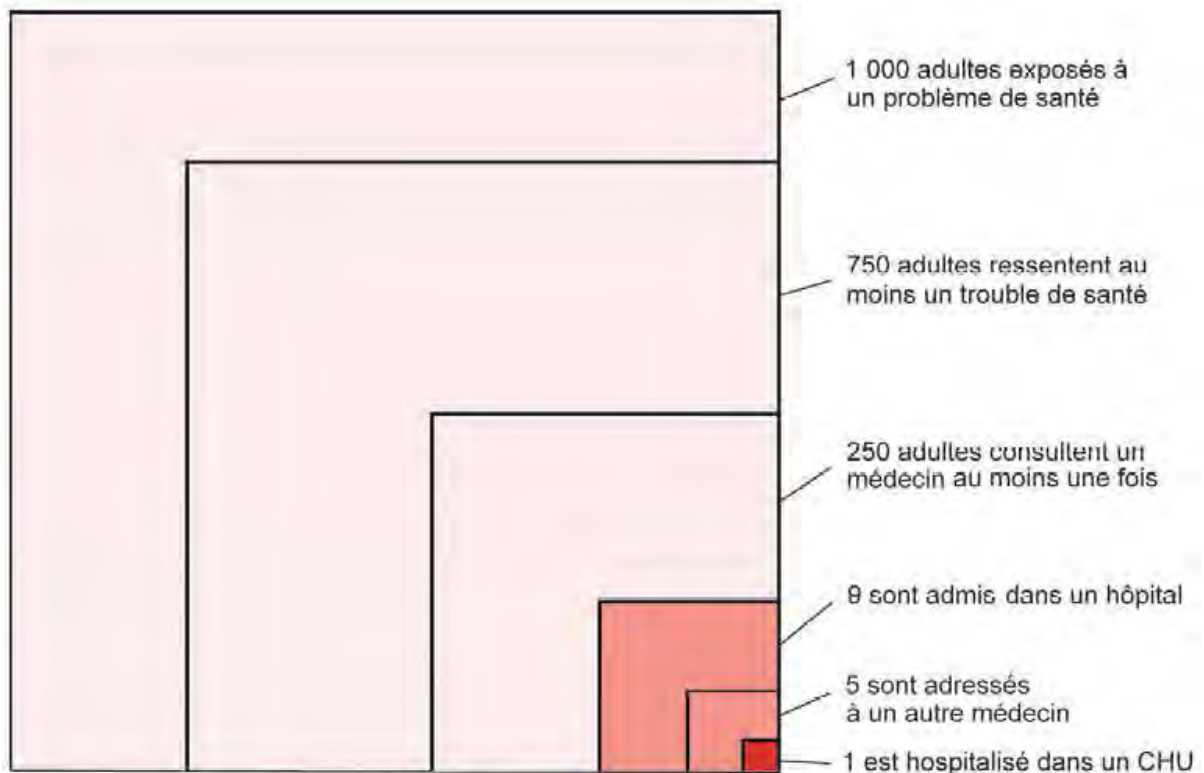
1 000 adultes exposés à un problème de santé

750 adultes ressentent au moins un trouble de santé

250 adultes consultent un médecin au moins une fois

9 sont admis dans un hôpital

5 sont adressés à un autre médecin

1 est hospitalisé dans un CHU